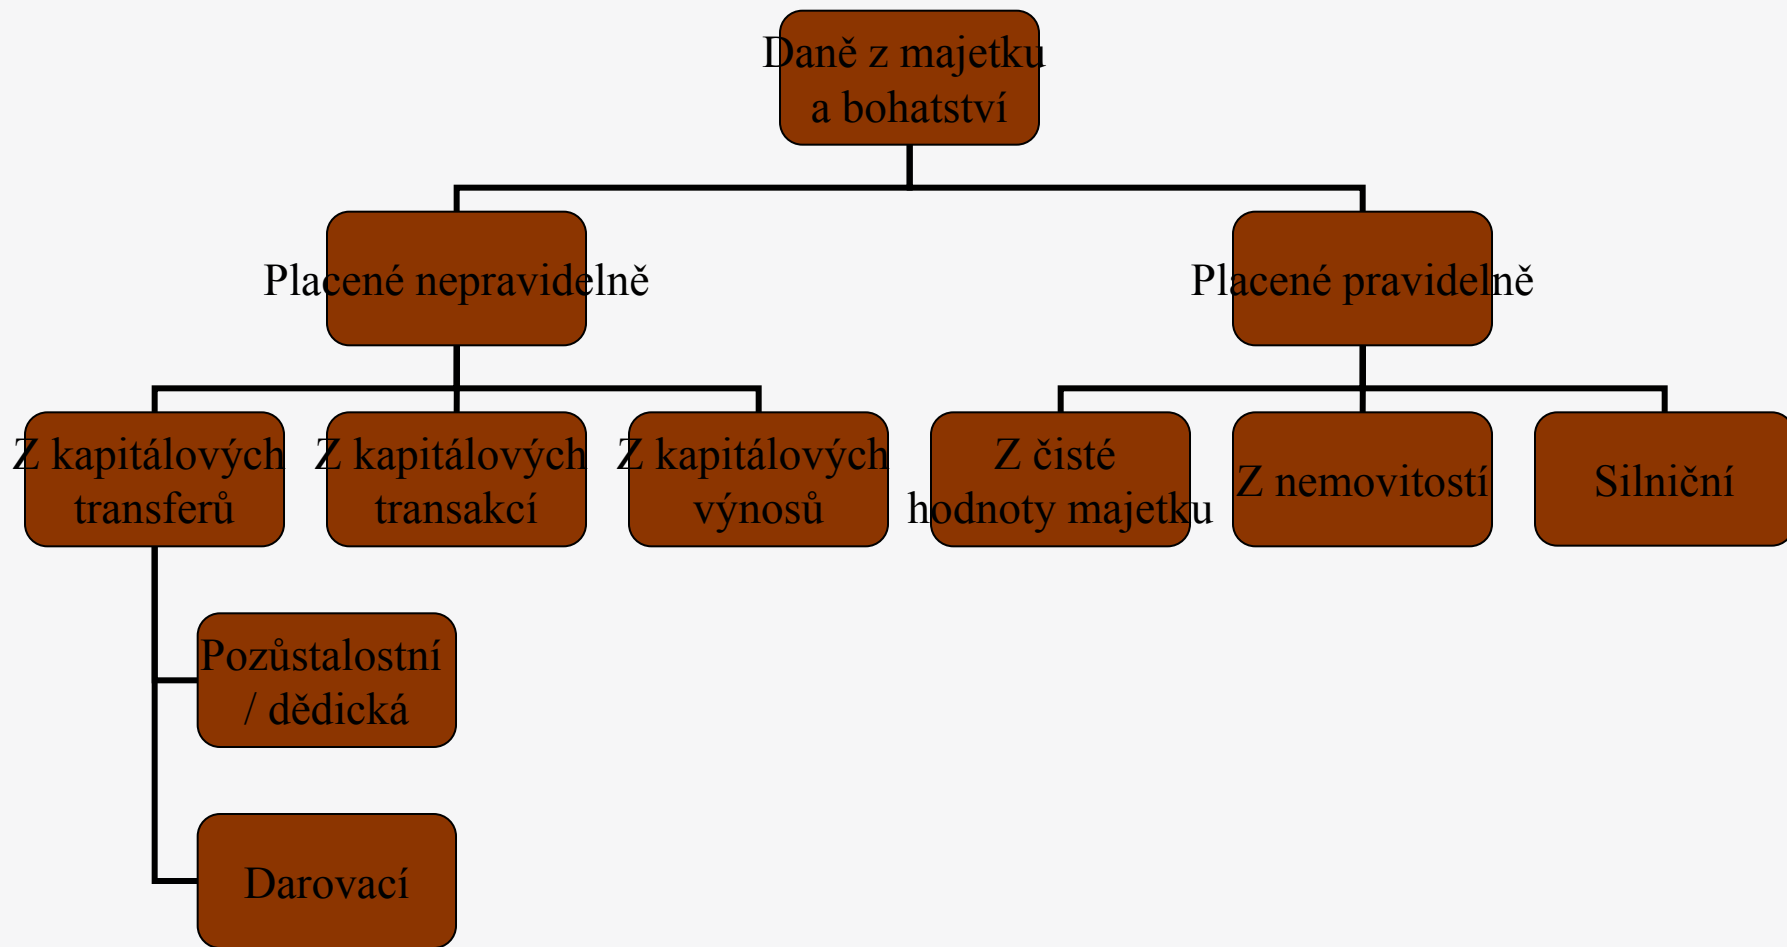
Daně z majetku a bohatství

Placené nepravidelně

Placené pravidelně

Z kapitálových transferů

Z kapitálových transakcí

Z kapitálových výnosů

Z čisté hodnoty majetku

Z nemovitostí

Silniční

Pozůstalostní / dědická

Darovací